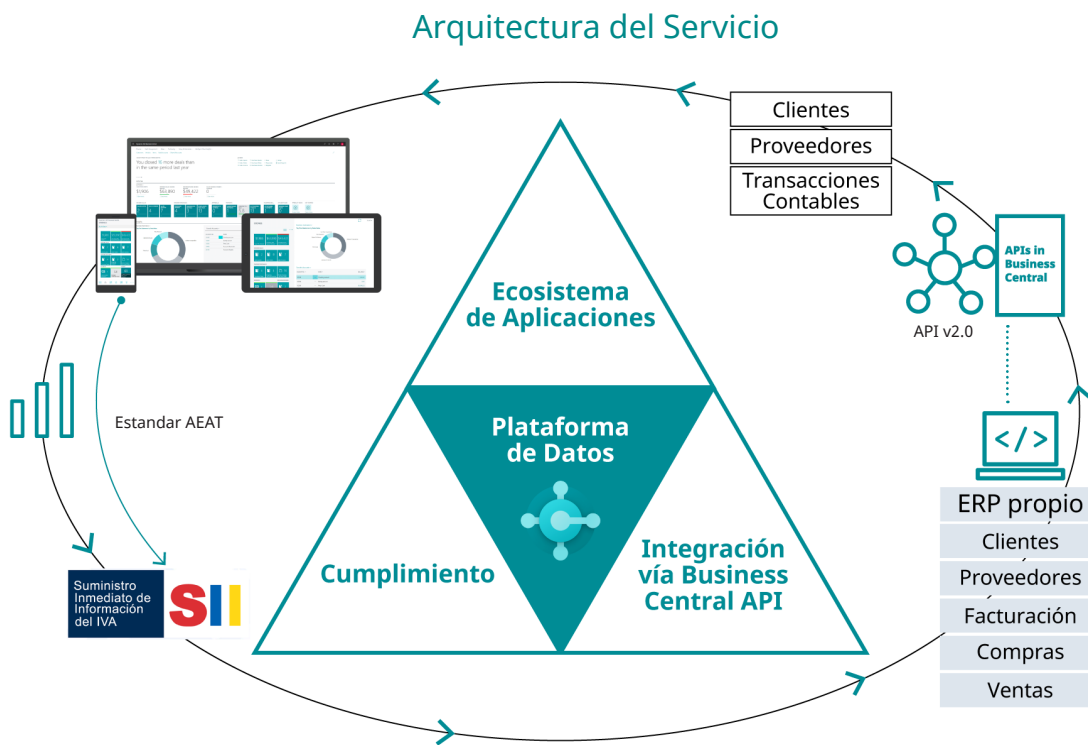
Arquitectura del Servicio

Clientes
Proveedores
Transacciones Contables

APIs in Business Central

API v2.0

Ecosistema de Aplicaciones

Plataforma de Datos

Cumplimiento

Integración vía Business Central API

Estandar AEAT

Suministro Inmediato de Información del IVA

SII

ERP propio
Clientes
Proveedores
Facturación
Compras
Ventas